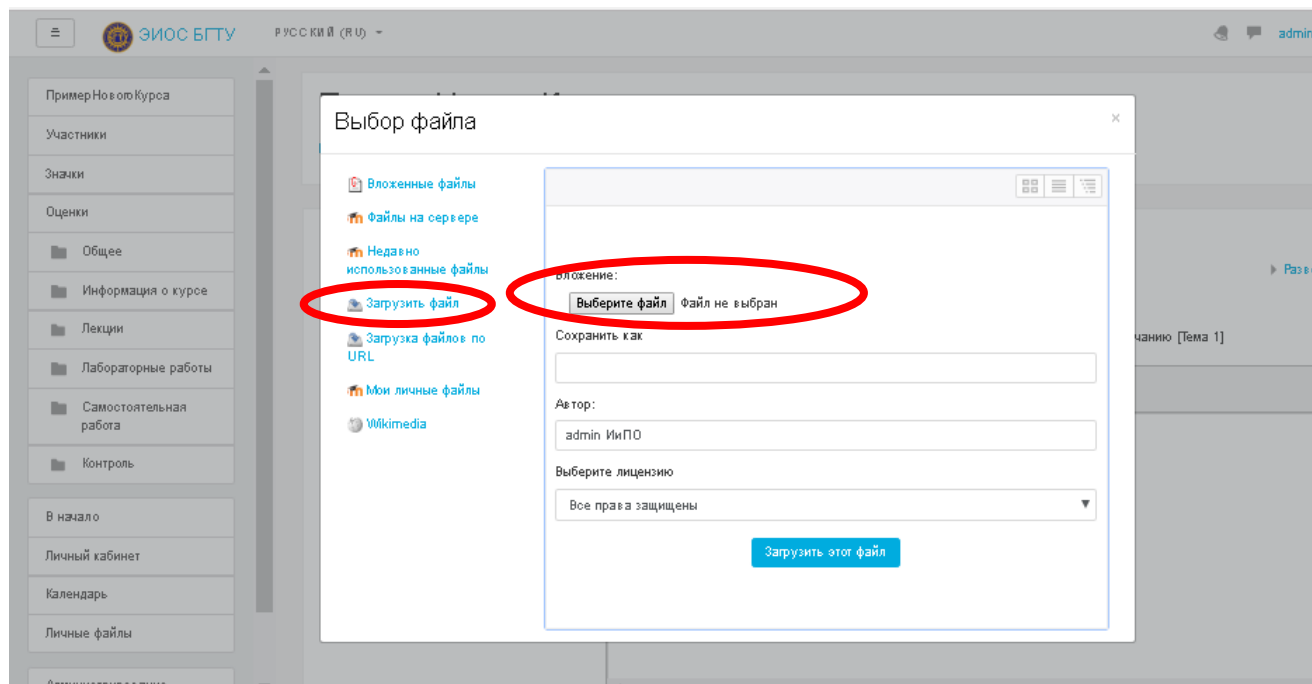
ЭИОС БГТУ
РУССКИЙ (RU)
admin

ПримерНовогоКурса
Участники
Значки
Оценки
Общее
Информация о курсе
Лекции
Лабораторные работы
Самостоятельная работа
Контроль
В начало
Личный кабинет
Календарь
Личные файлы

Выбор файла
×

Вложенные файлы
Файлы на сервере
Недавно использованные файлы
Загрузить файл
Загрузка файлов по URL
Мои личные файлы
Wikimedia

Вложение:
Выберите файл Файл не выбран
Сохранить как
Автор:
admin ИиПО
Выберите лицензию
Все права защищены
Загрузить этот файл

Разв
чанию [Тема 1]